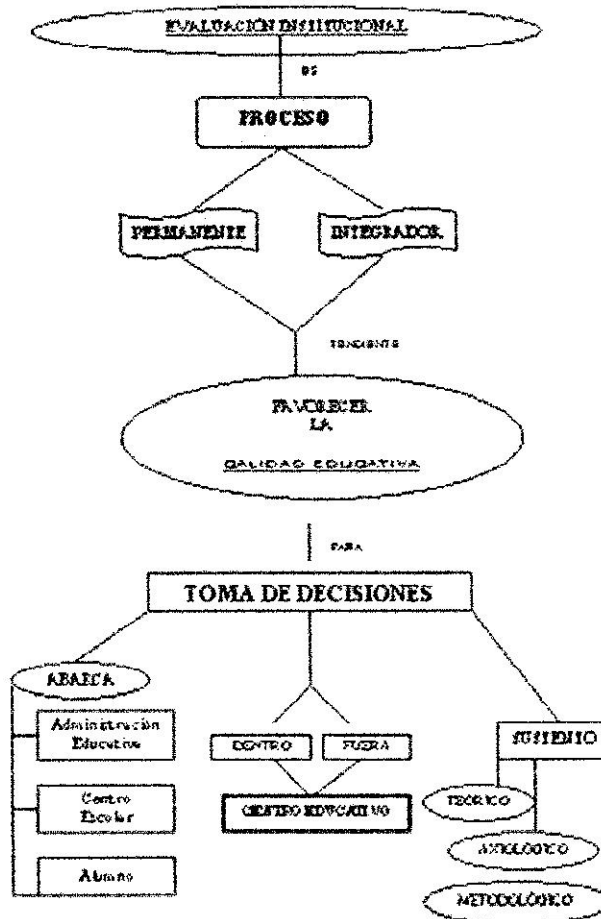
EVALUACIÓN INSTITUCIONAL

ES

PROCESO

PERMANENTE

INTEGRADOR

TENDIENTE

FAVORECER
LA
CALIDAD EDUCATIVA

PARA

TOMA DE DECISIONES

ABARCA

Administración Educativa

Centro Escolar

Alumno

DENTRO

FUERA

CENTRO EDUCATIVO

SUSTENTO

TEÓRICO

AXIOLÓGICO

METODOLÓGICO